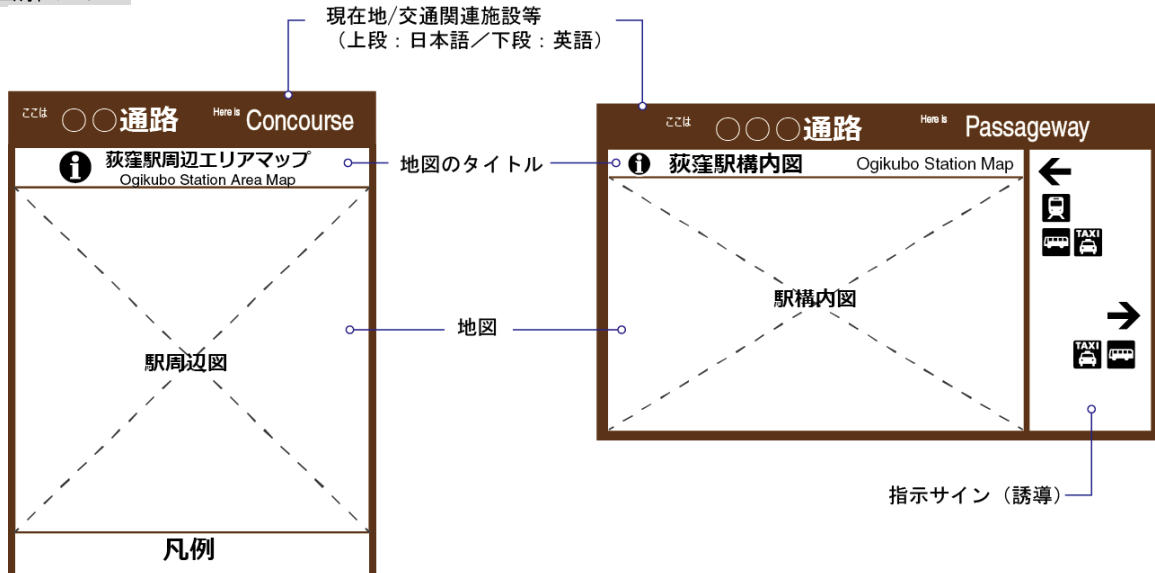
現在地/交通関連施設等
（上段：日本語／下段：英語）

ここは ○○通路 Here is Concourse

i 荻窪駅周辺エリアマップ
Ogikubo Station Area Map

駅周辺図

凡例

地図のタイトル

地図

ここは ○○○通路 Here is Passageway

i 荻窪駅構内図 Ogikubo Station Map

駅構内図

TAXI

TAXI

指示サイン（誘導）